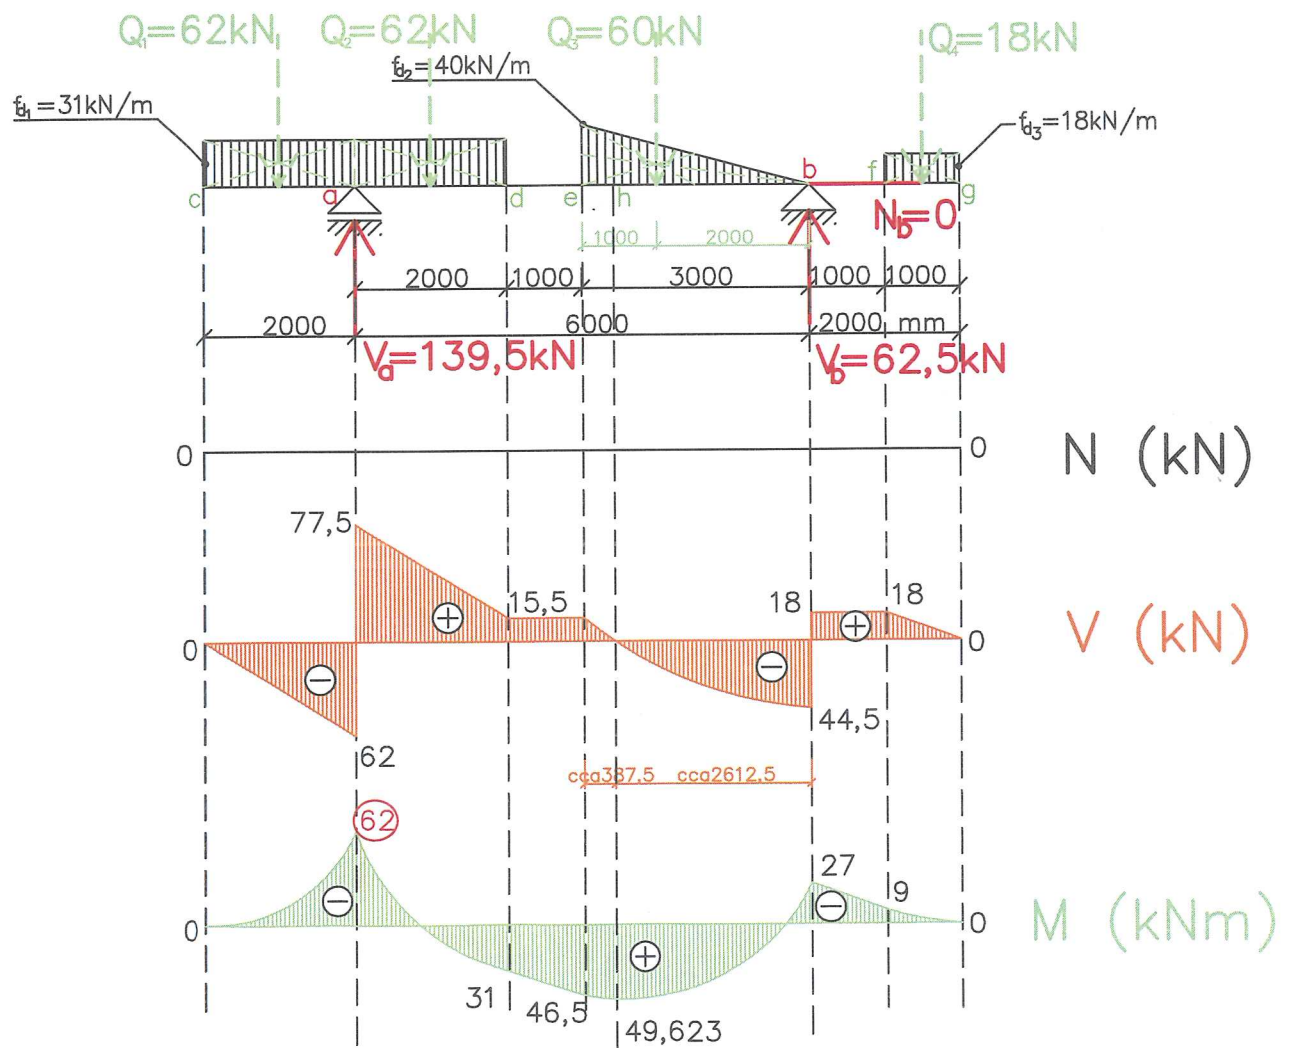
$Q_1$=62kN $Q_2$=62kN $Q_3$=60kN $Q_4$=18kN

$f_{d1}$=31kN/m $f_{d2}$=40kN/m $f_{d3}$=18kN/m

c a d e h b f g

$N_b$=0

1000 2000

2000 1000 3000 1000 1000

2000 6000 2000 mm

$V_a$=139,5kN $V_b$=62,5kN

0 0 N (kN)

77,5 15,5 18 18

0 0 V (kN)

62 44,5

cca387,5 cca2612,5

62 27 9

0 0 M (kNm)

31 46,5 49,623